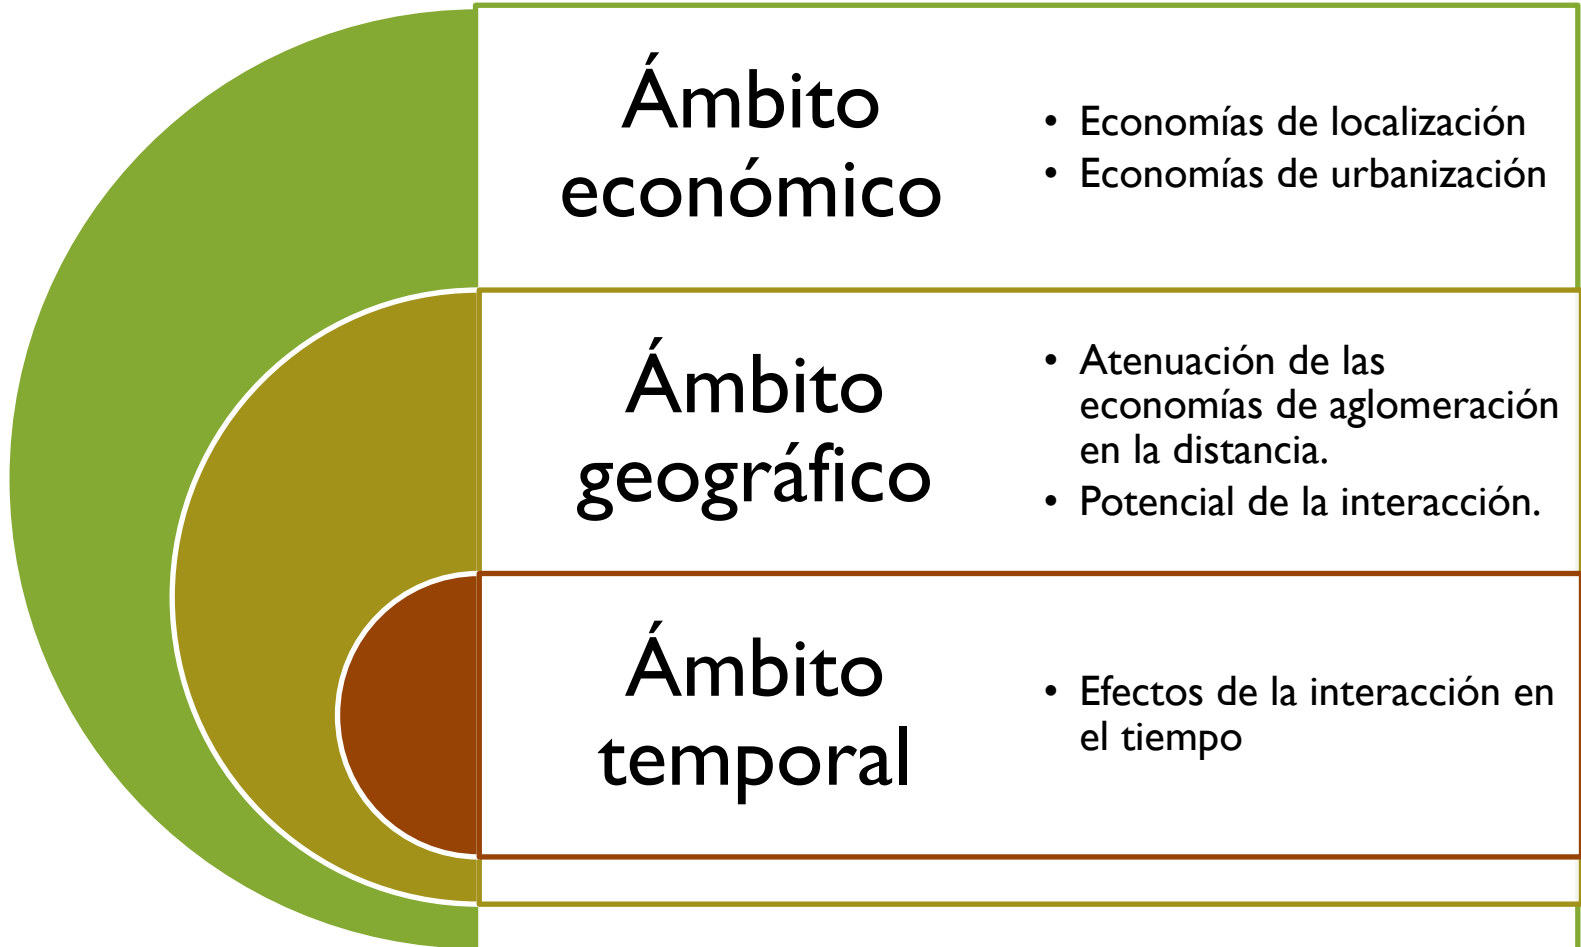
Ámbito económico

- Economías de localización
- Economías de urbanización

Ámbito geográfico

- Atenuación de las economías de aglomeración en la distancia.
- Potencial de la interacción.

Ámbito temporal

- Efectos de la interacción en el tiempo